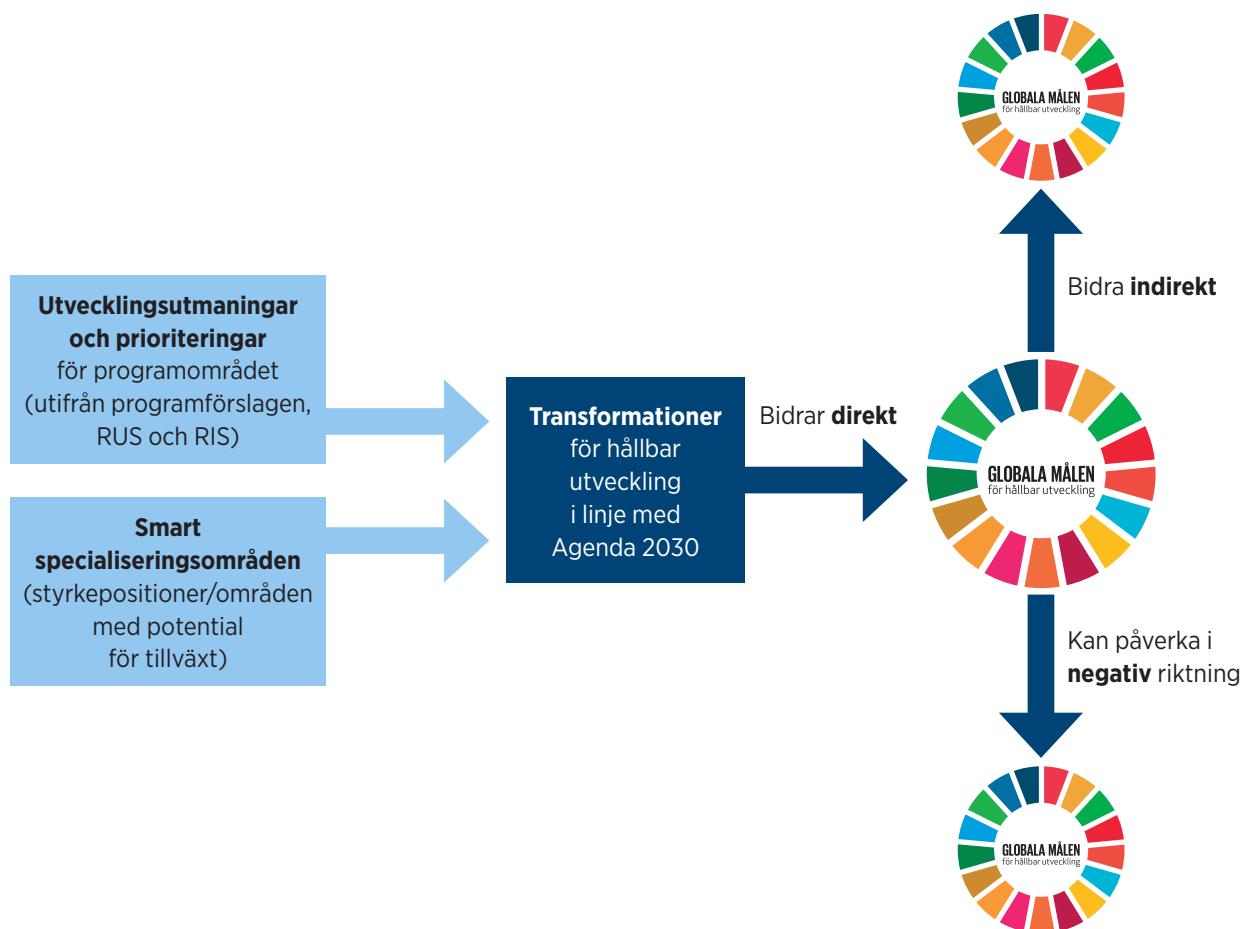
GLOBALA MÅLEN
för hållbar utveckling

Bidra **indirekt**

**Utvecklingsutmaningar och prioriteringar** för programområdet (utifrån programförslagen, RUS och RIS)

**Transformationer** för hållbar utveckling i linje med Agenda 2030

Bidrar **direkt**

GLOBALA MÅLEN
för hållbar utveckling

**Smart specialiseringsområden** (styrkepositioner/områden med potential för tillväxt)

Kan påverka i **negativ** riktning

GLOBALA MÅLEN
för hållbar utveckling